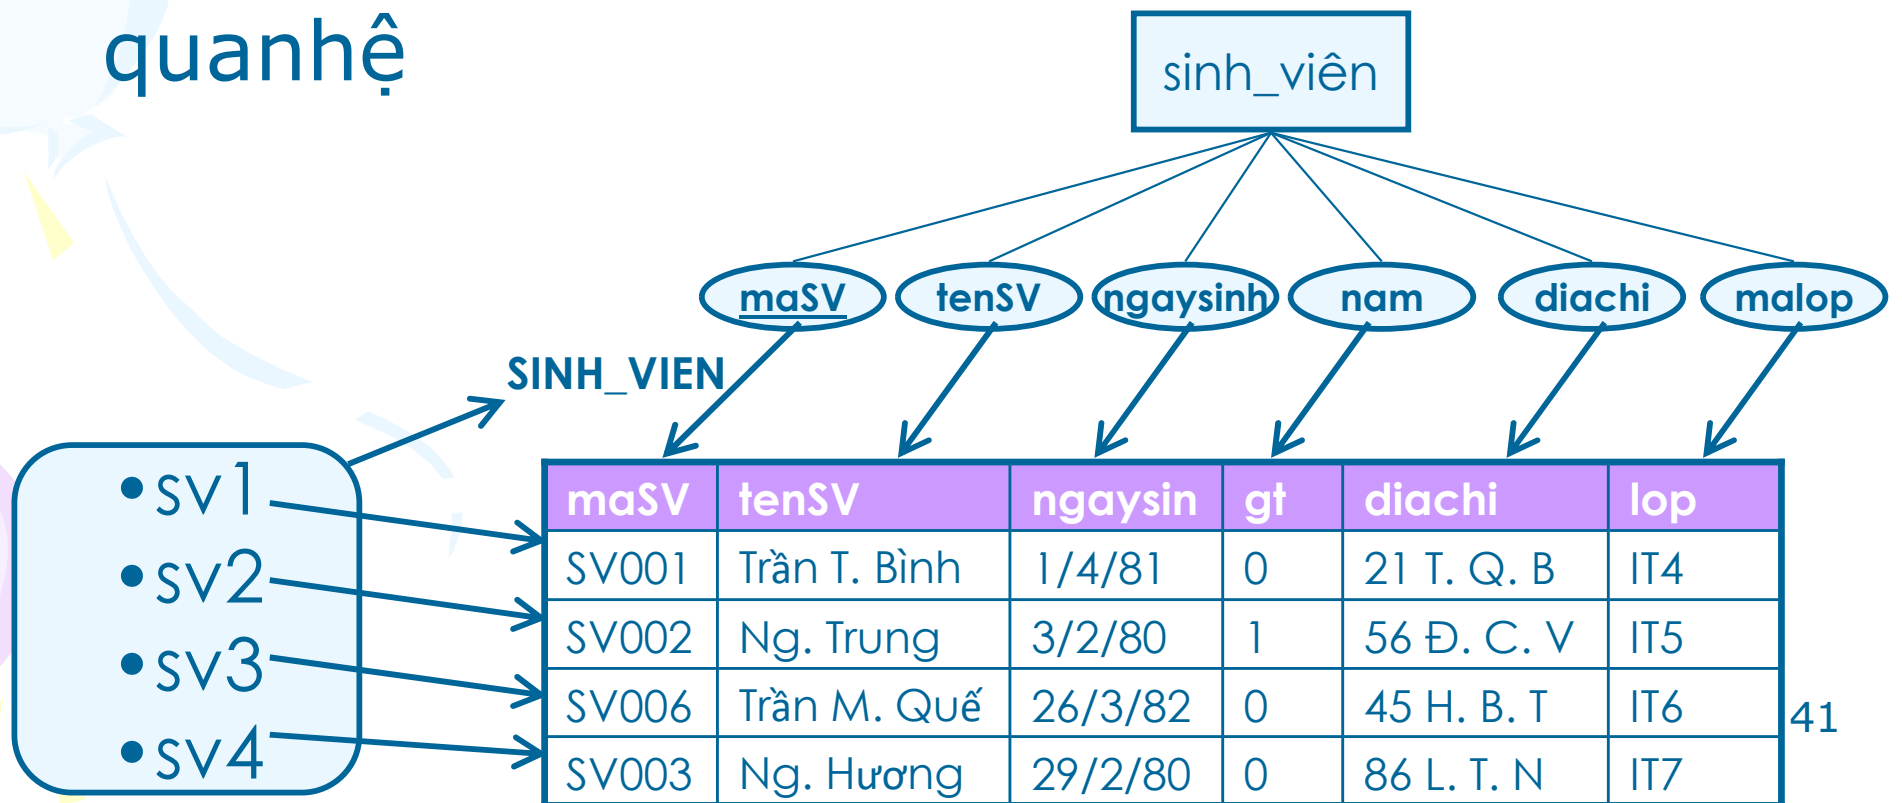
quanhệ

sinh_viên

maSV tenSV ngaysinh nam diachi malop

SINH_VIEN

• sv1
• sv2
• sv3
• sv4

| maSV | tenSV | ngaysin | gt | diachi | lop |
|---|---|---|---|---|---|
| SV001 | Trần T. Bình | 1/4/81 | 0 | 21 T. Q. B | IT4 |
| SV002 | Ng. Trung | 3/2/80 | 1 | 56 Đ. C. V | IT5 |
| SV006 | Trần M. Quế | 26/3/82 | 0 | 45 H. B. T | IT6 |
| SV003 | Ng. Hương | 29/2/80 | 0 | 86 L. T. N | IT7 |

41